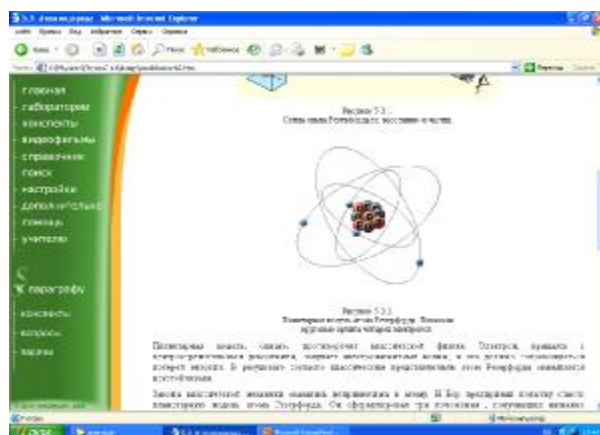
5.3. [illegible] - Microsoft Internet Explorer

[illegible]

главная
лаборатория
конспекты
видеофильмы
справочник
поиск
настройки
дополнительно
помощь
учителю

к параграфу
конспекты
вопросы
задачи

Рисунок 5.3.1.
Схема опыта Резерфорда по рассеянию α-частиц

Рисунок 5.3.2.
Планетарная модель атома Резерфорда. Показаны круговые орбиты четырех электронов.

Планетарная модель, однако, противоречит классической физике. Электрон, вращаясь в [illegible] ускорением, должен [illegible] волны, и, в итоге, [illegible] энергию. В результате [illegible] атом Резерфорда оказывается неустойчивым.

Законы классической механики оказались неприменимы к атому. Н. Бор предпринял попытку спасти планетарную модель атома Резерфорда. Он сформулировал три положения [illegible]

Готово | Мой компьютер
пуск | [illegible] | 5.3. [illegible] | Microsoft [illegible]